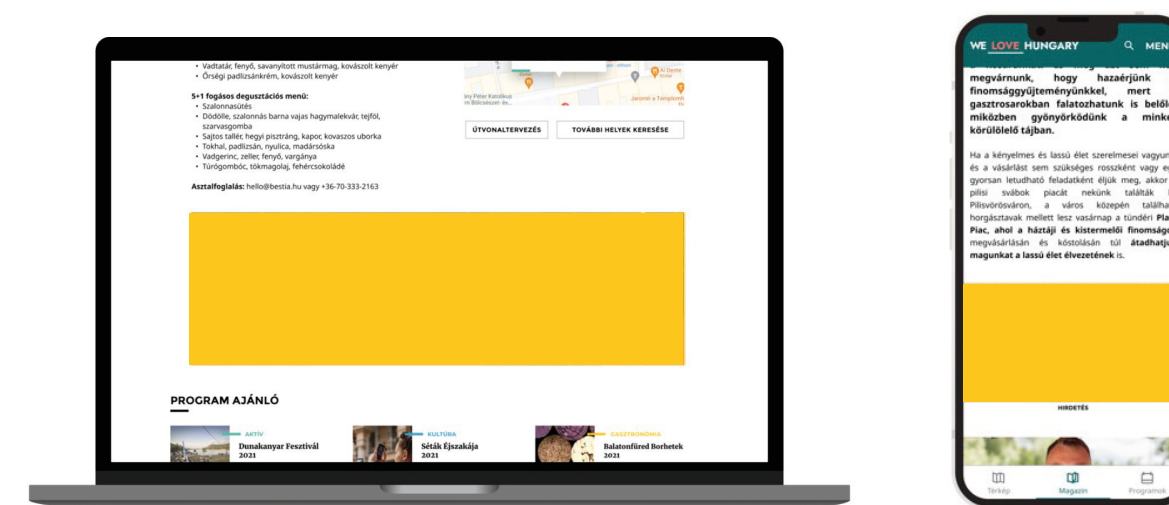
• Vadtatár, fenyő, savanyított mustármag, kovászolt kenyér
• Őrségi padlizsánkrém, kovászolt kenyér

5+1 fogásos degusztációs menü:
• Szalonnasütés
• Dödölle, szalonnás barna vajas hagymalekvár, tejföl, szarvasgomba
• Sajtos tallér, hegyi pisztráng, kapor, kovászos uborka
• Tokhal, padlizsán, nyulica, madársóska
• Vadgerinc, zeller, fenyő, vargánya
• Túrógombóc, tökmagolaj, fehércsokoládé

Asztalfoglalás: hello@bestia.hu vagy +36-70-333-2163

ÚTVONALTERVEZÉS
TOVÁBBI HELYEK KERESÉSE

PROGRAM AJÁNLÓ

AKTÍV
Dunakanyar Fesztivál 2021

KULTÚRA
Séták Éjszakája 2021

GASZTRONÓMIA
Balatonfüred Borhetek 2021

WE LOVE HUNGARY
MEN

megvárnunk, hogy hazaérjünk finomsággyűjteményünkkel, mert gasztrosarokban falatozhatunk is belől miközben gyönyörködünk a minke körülöleló tájban.

Ha a kényelmes és lassú élet szerelmesei vagyun és a vásárlást sem szükséges rosszként vagy e gyorsan letudható feladatként éljük meg, akkor pilisi svábok piacát nekünk találták Pilisvörösváron, a város közepén találha horgásztavak mellett lesz vasárnap a tündéri Pla Piac, ahol a háztáji és kistermelői finomságo megvásárlásán és kóstolásán túl átadhatju magunkat a lassú élet élvezetének is.

HIRDETÉS

Térkép
Magazin
Programok